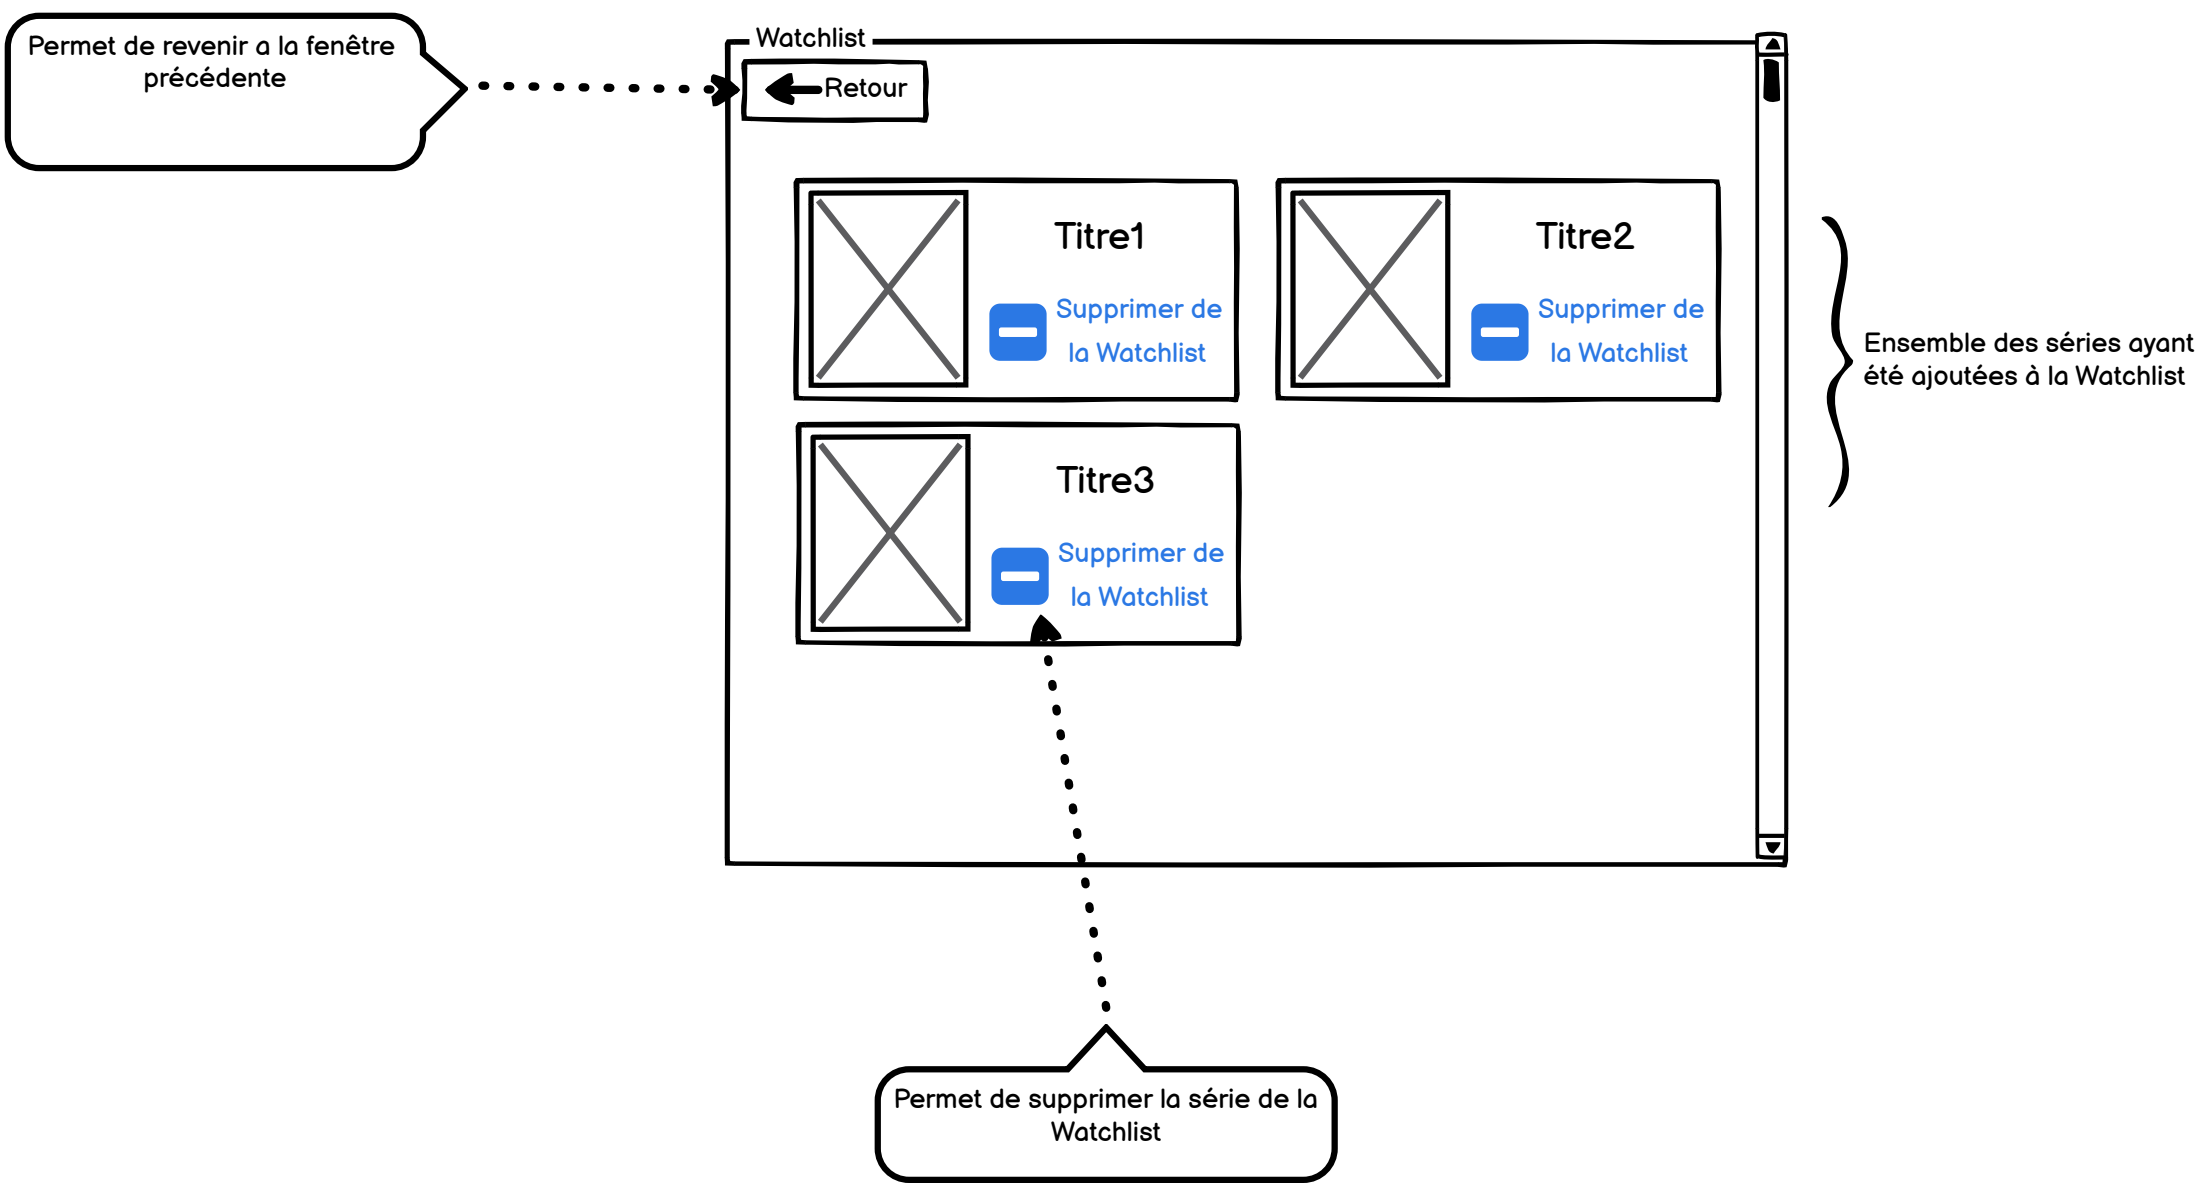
Permet de revenir a la fenêtre précédente

Watchlist

Retour

Titre1

Supprimer de la Watchlist

Titre2

Supprimer de la Watchlist

Titre3

Supprimer de la Watchlist

Ensemble des séries ayant été ajoutées à la Watchlist

Permet de supprimer la série de la Watchlist